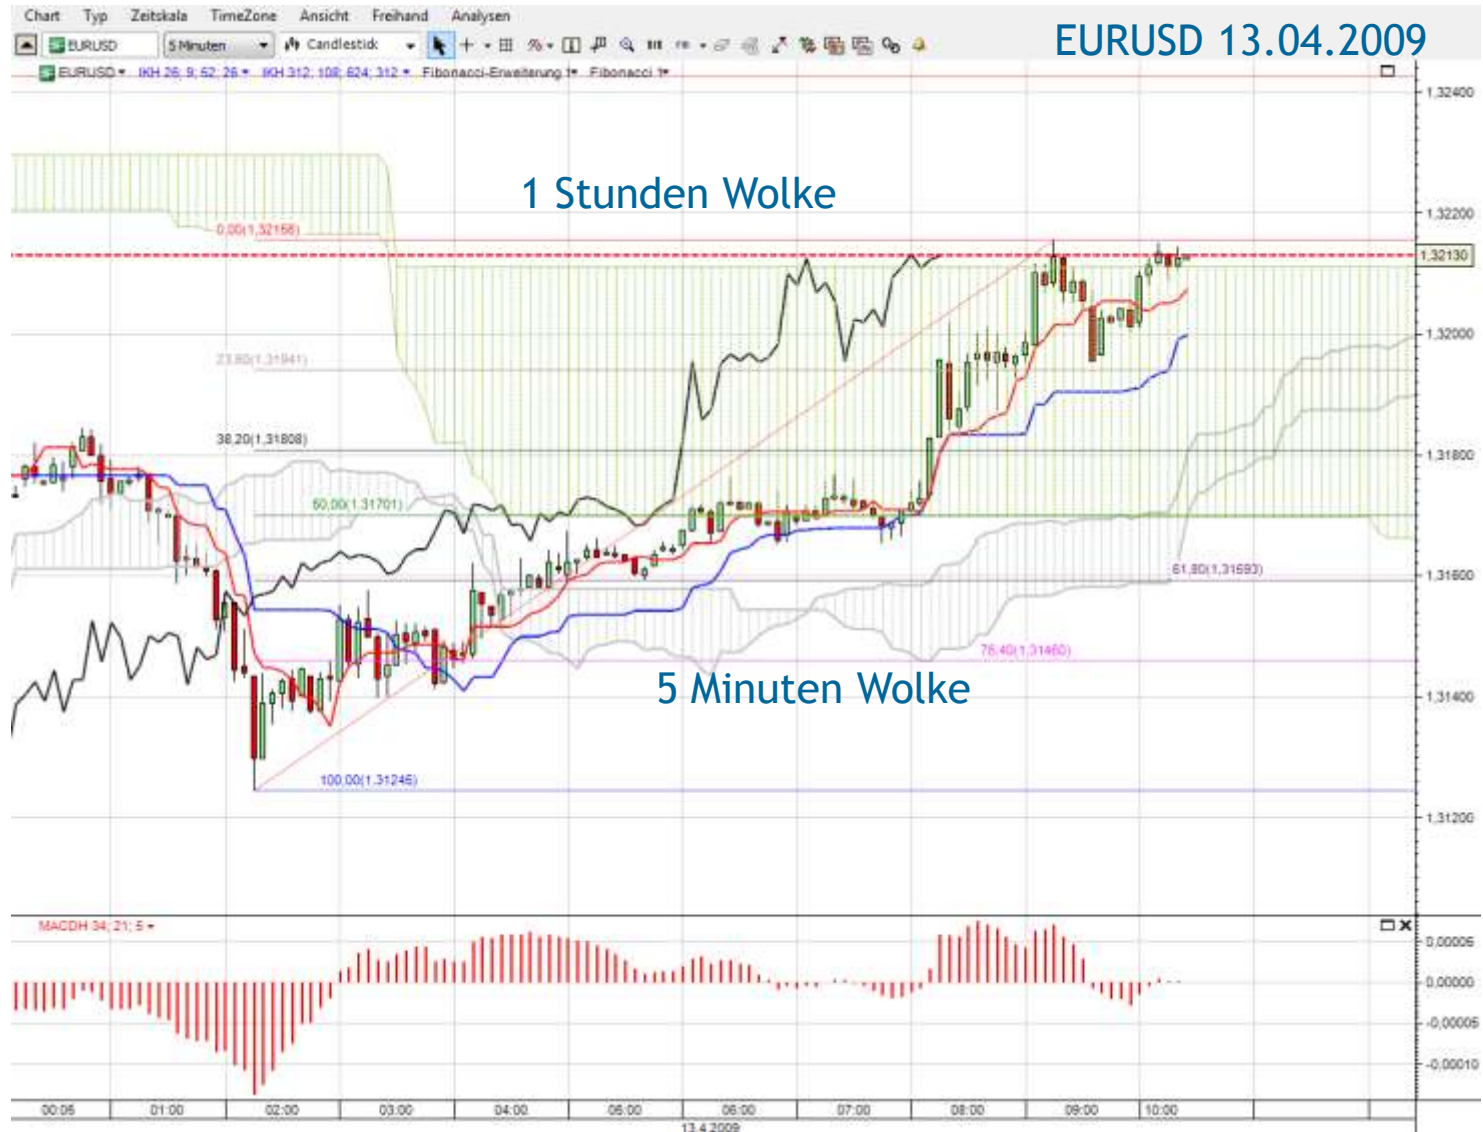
Chart Typ Zeitskala TimeZone Ansicht Freihand Analysen

EURUSD 5 Minuten Candlestick

EURUSD 13.04.2009

EURUSD ▾ IKH 26; 9; 52; 26 ▾ IKH 312; 108; 624; 312 ▾ Fibonacci-Erweiterung 1 ▾ Fibonacci 1 ▾

1 Stunden Wolke

0,00(1,32158)

23,60(1,31941)

38,20(1,31808)

50,00(1,31701)

61,80(1,31593)

76,40(1,31460)

100,00(1,31246)

5 Minuten Wolke

1,32400
1,32200
1,32130
1,32000
1,31800
1,31600
1,31400
1,31200

MACDH 34; 21; 5 ▾

0,00005
0,00000
-0,00005
-0,00010

00:05 01:00 02:00 03:00 04:00 05:00 06:00 07:00 08:00 09:00 10:00
13.4.2009